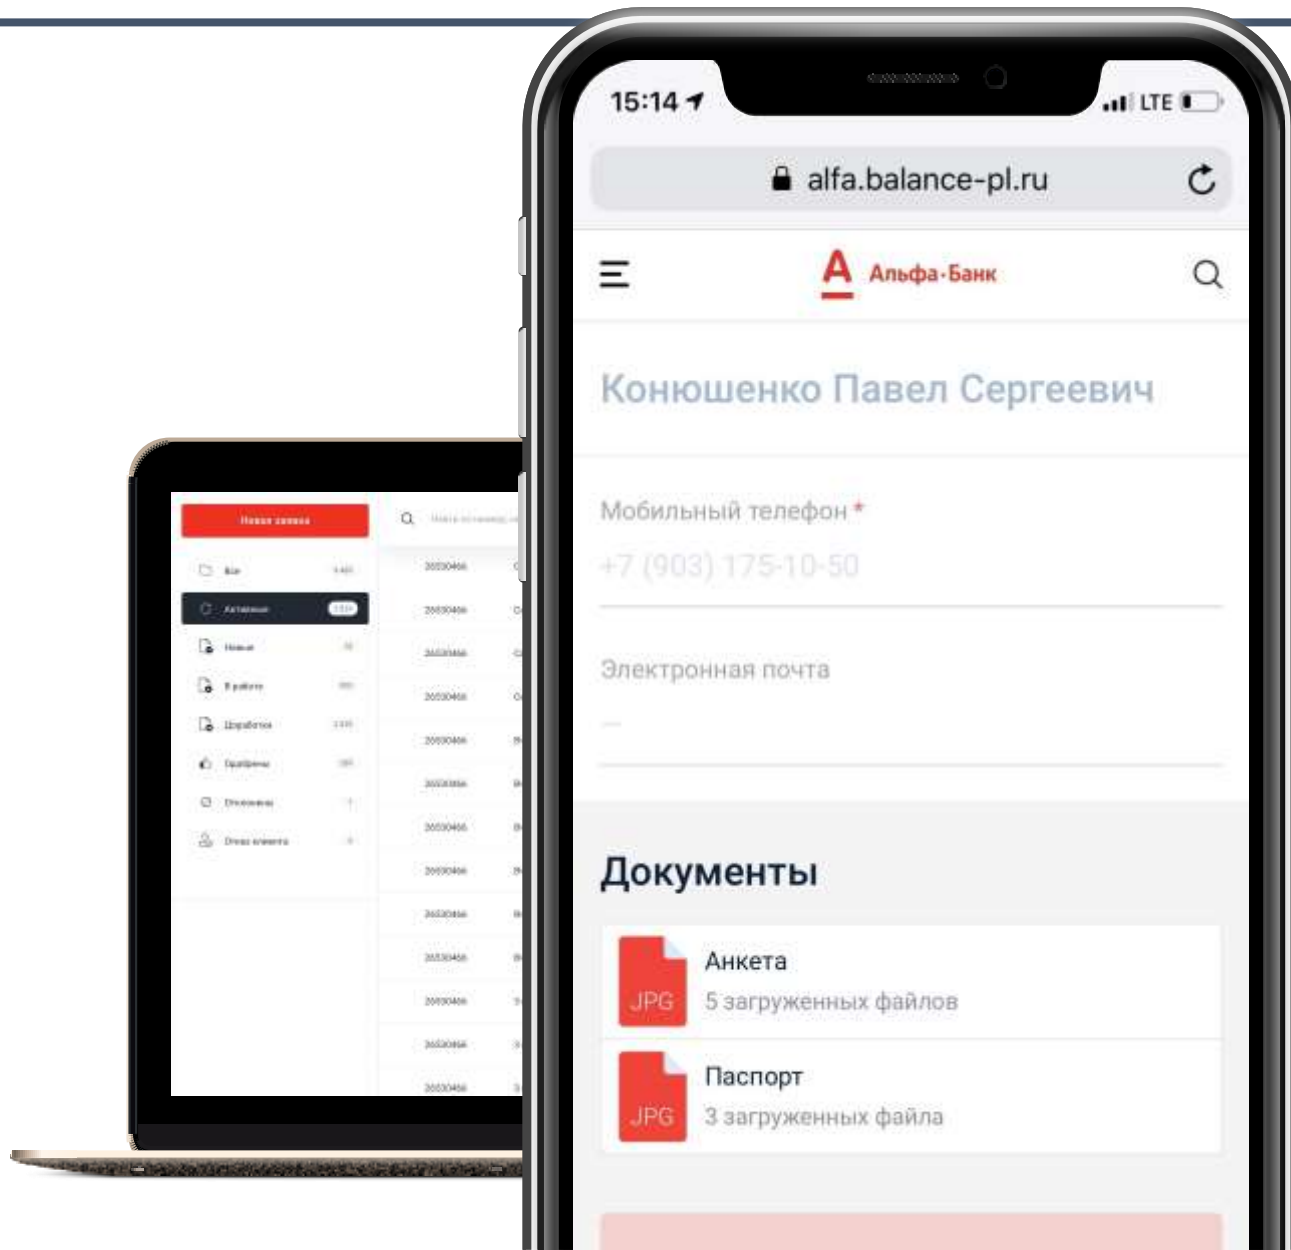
15:14
LTE
alfa.balance-pl.ru
Альфа-Банк
Конюшенко Павел Сергеевич
Мобильный телефон *
+7 (903) 175-10-50
Электронная почта
—
Документы
JPG
Анкета
5 загруженных файлов
JPG
Паспорт
3 загруженных файла

Новая заявка
Все
Активные
Новые
В работе
Доработка
Одобрены
Отклонены
Отказ клиента